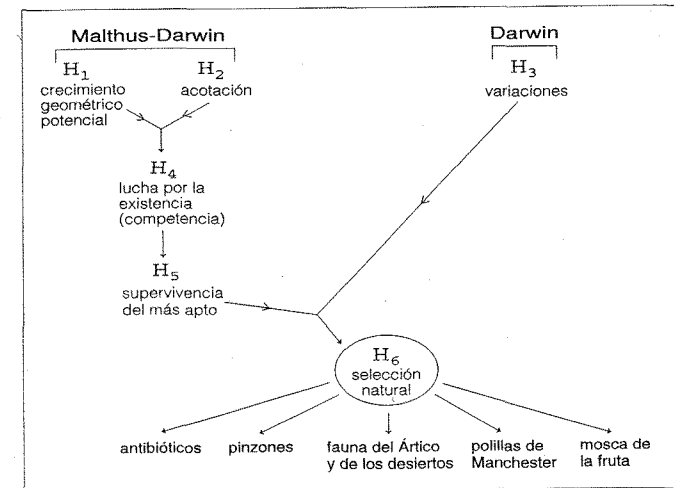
Malthus-Darwin

$H_1$
crecimiento geométrico potencial

$H_2$
acotación

Darwin

$H_3$
variaciones

$H_4$
lucha por la existencia (competencia)

$H_5$
supervivencia del más apto

$H_6$
selección natural

antibióticos

pinzones

fauna del Ártico y de los desiertos

polillas de Manchester

mosca de la fruta